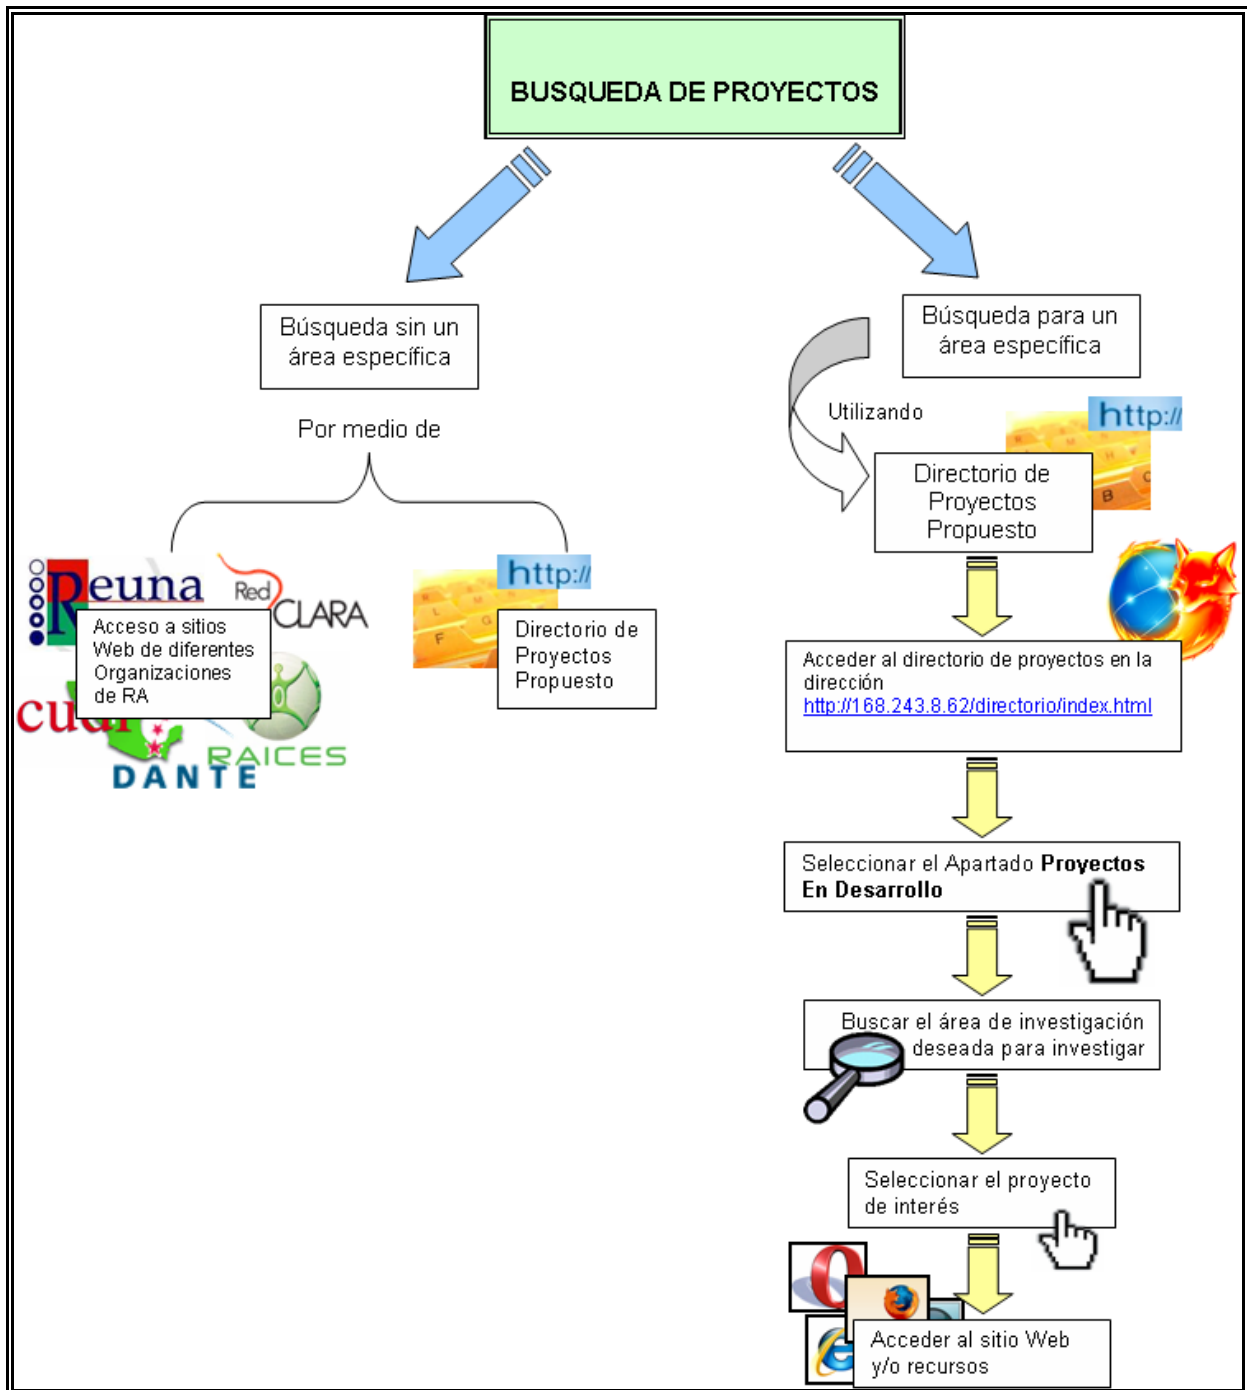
BUSQUEDA DE PROYECTOS

Búsqueda sin un área específica

Por medio de

Reuna

Red CLARA

Acceso a sitios Web de diferentes Organizaciones de RA

cu

RAICES

DANTE

http://

Directorio de Proyectos Propuesto

Búsqueda para un área específica

Utilizando

http://

Directorio de Proyectos Propuesto

Acceder al directorio de proyectos en la dirección http://168.243.8.62/directorio/index.html

Seleccionar el Apartado **Proyectos En Desarrollo**

Buscar el área de investigación deseada para investigar

Seleccionar el proyecto de interés

Acceder al sitio Web y/o recursos